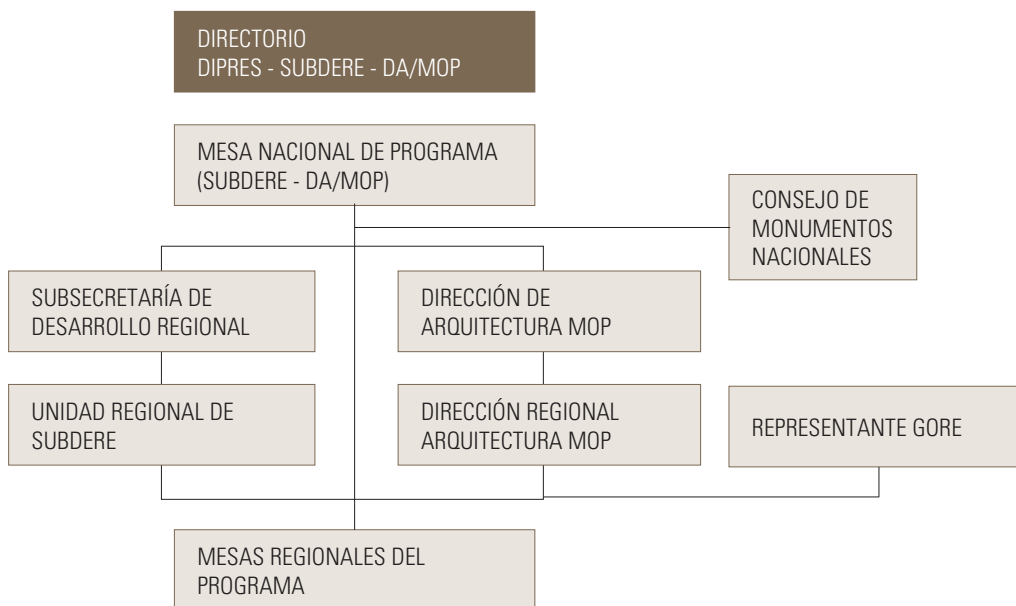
DIRECTORIO
DIPRES - SUBDERE - DA/MOP

MESA NACIONAL DE PROGRAMA (SUBDERE - DA/MOP)

CONSEJO DE MONUMENTOS NACIONALES

SUBSECRETARÍA DE DESARROLLO REGIONAL

DIRECCIÓN DE ARQUITECTURA MOP

UNIDAD REGIONAL DE SUBDERE

DIRECCIÓN REGIONAL ARQUITECTURA MOP

REPRESENTANTE GORE

MESAS REGIONALES DEL PROGRAMA